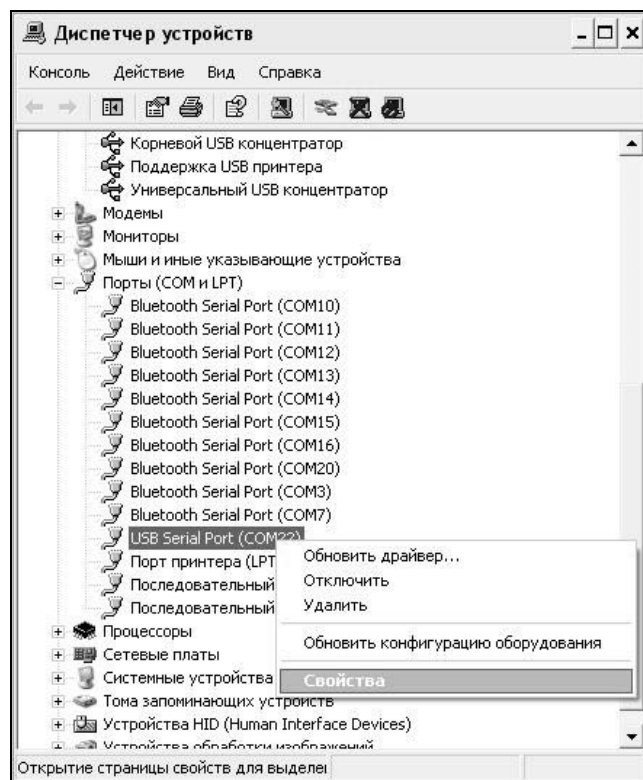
Диспетчер устройств

Консоль Действие Вид Справка

Корневой USB концентратор
Поддержка USB принтера
Универсальный USB концентратор
Модемы
Мониторы
Мыши и иные указывающие устройства
Порты (COM и LPT)
Bluetooth Serial Port (COM10)
Bluetooth Serial Port (COM11)
Bluetooth Serial Port (COM12)
Bluetooth Serial Port (COM13)
Bluetooth Serial Port (COM14)
Bluetooth Serial Port (COM15)
Bluetooth Serial Port (COM16)
Bluetooth Serial Port (COM20)
Bluetooth Serial Port (COM3)
Bluetooth Serial Port (COM7)
USB Serial Port (COM22)
Порт принтера (LPT
Последовательный
Последовательный
Процессоры
Сетевые платы
Системные устройства
Тома запоминающих устройств
Устройства HID (Human Interface Devices)
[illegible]

Обновить драйвер...
Отключить
Удалить
Обновить конфигурацию оборудования
Свойства

Открытие страницы свойств для выделе